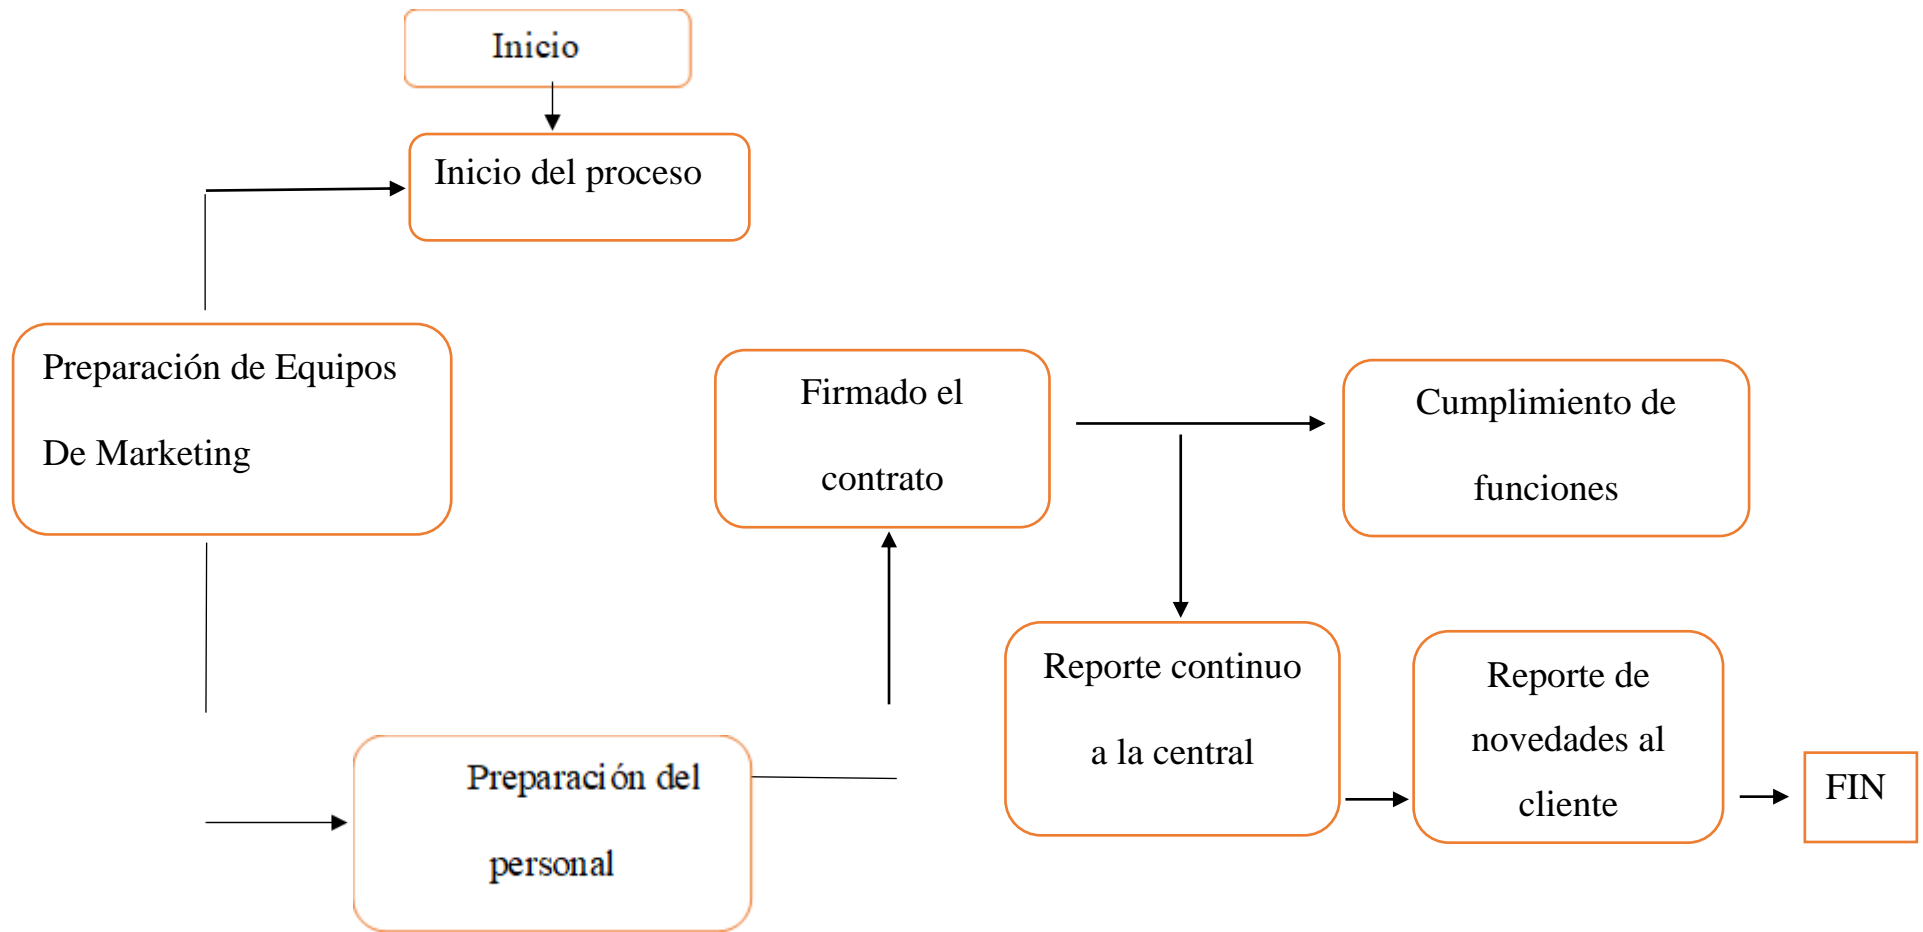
Inicio

Inicio del proceso

Preparación de Equipos De Marketing

Firmado el contrato

Cumplimiento de funciones

Reporte continuo a la central

Reporte de novedades al cliente

FIN

Preparación del personal